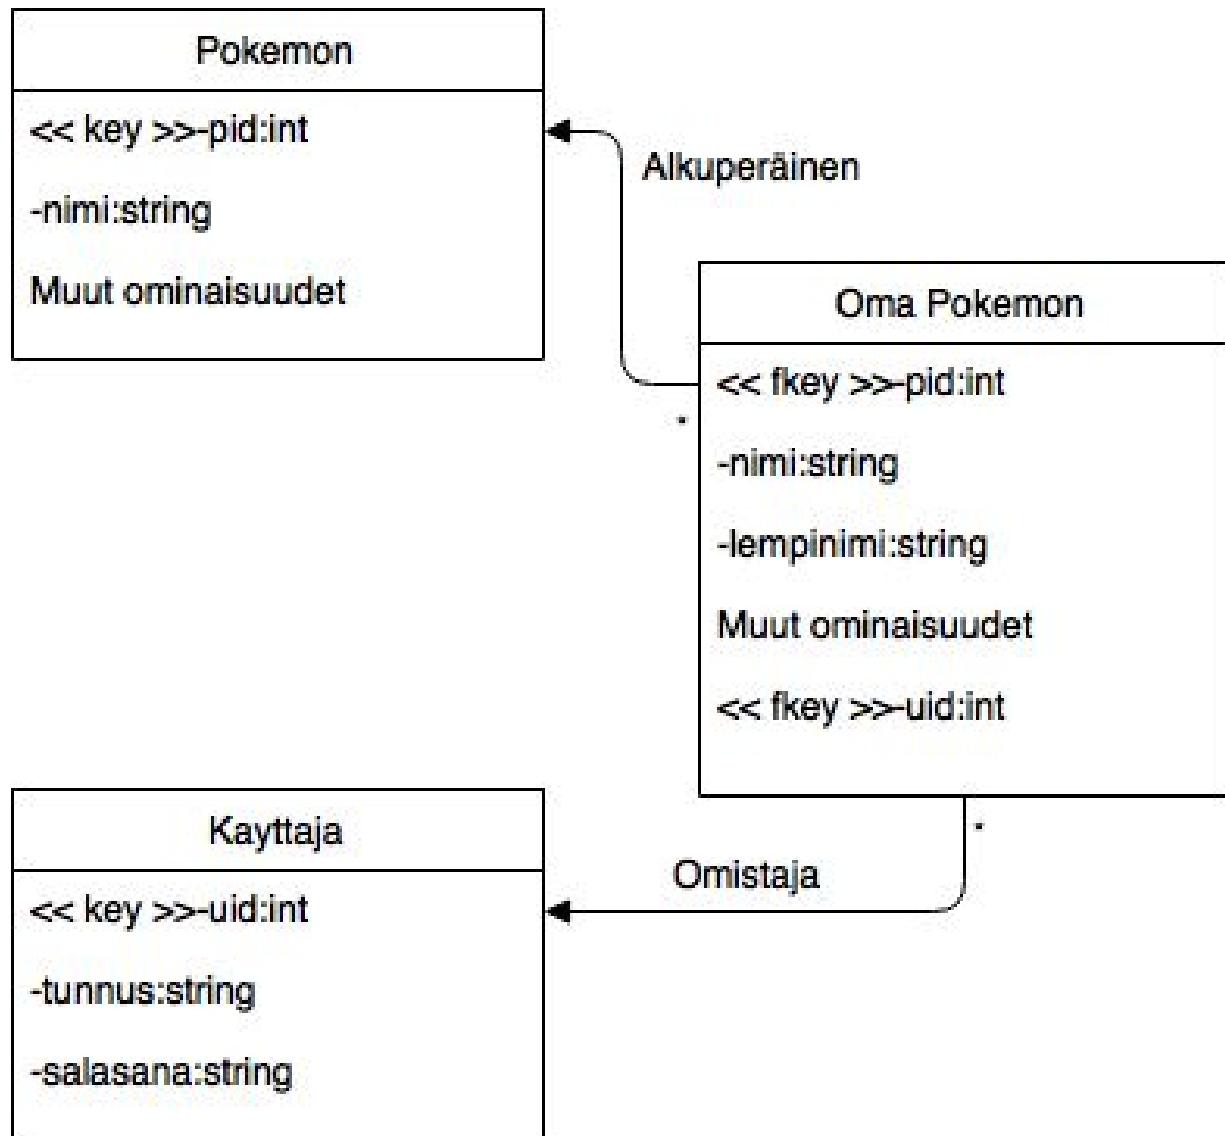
Pokemon

<< key >>-pid:int

-nimi:string

Muut ominaisuudet

Alkuperäinen

Oma Pokemon

<< fkey >>-pid:int

-nimi:string

-lempinimi:string

Muut ominaisuudet

<< fkey >>-uid:int

Kayttaja

<< key >>-uid:int

-tunnus:string

-salasana:string

Omistaja